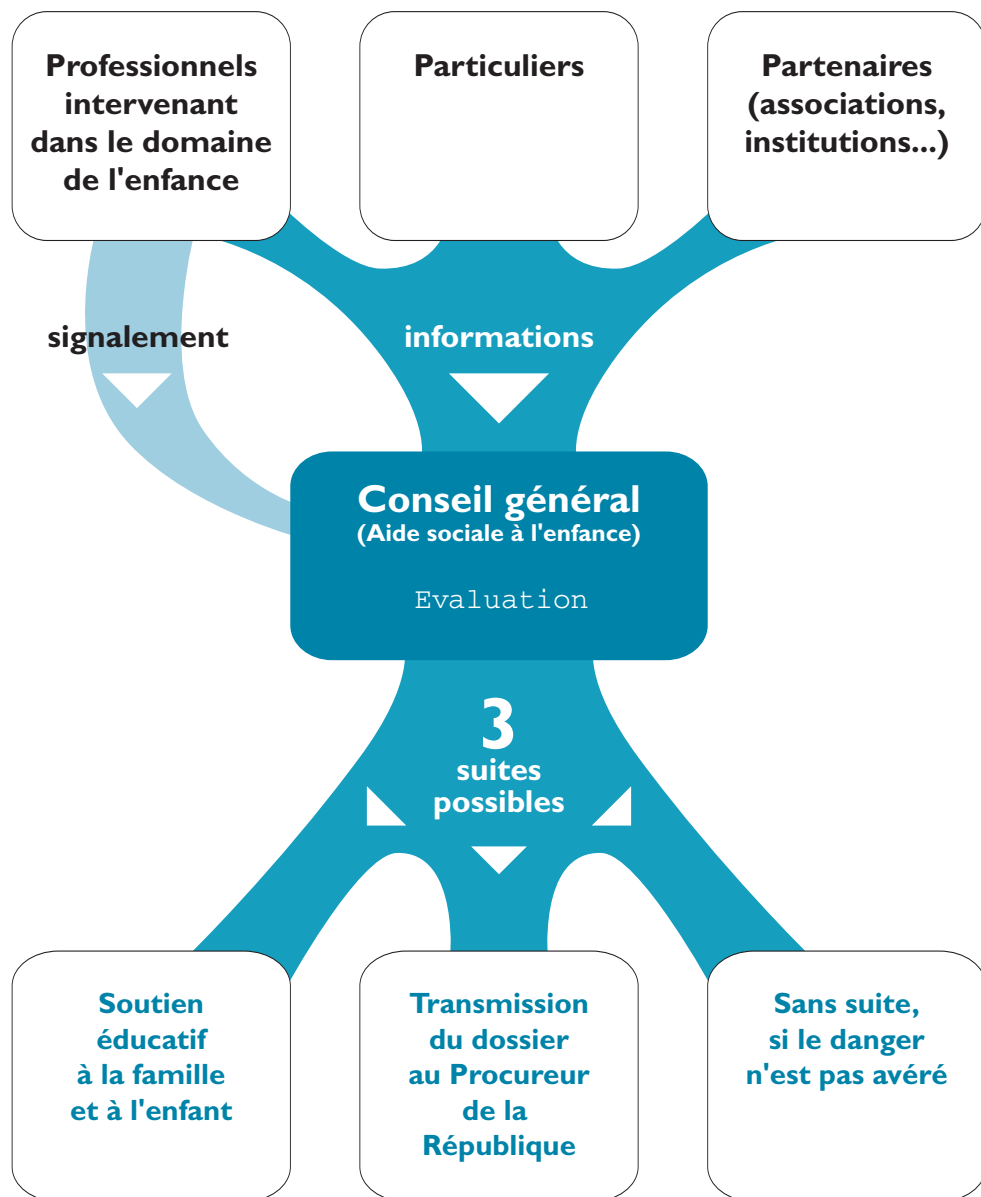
Professionnels intervenant dans le domaine de l'enfance

Particuliers

Partenaires (associations, institutions...)

signalement

informations

Conseil général
(Aide sociale à l'enfance)

Evaluation

3 suites possibles

Soutien éducatif à la famille et à l'enfant

Transmission du dossier au Procureur de la République

Sans suite, si le danger n'est pas avéré